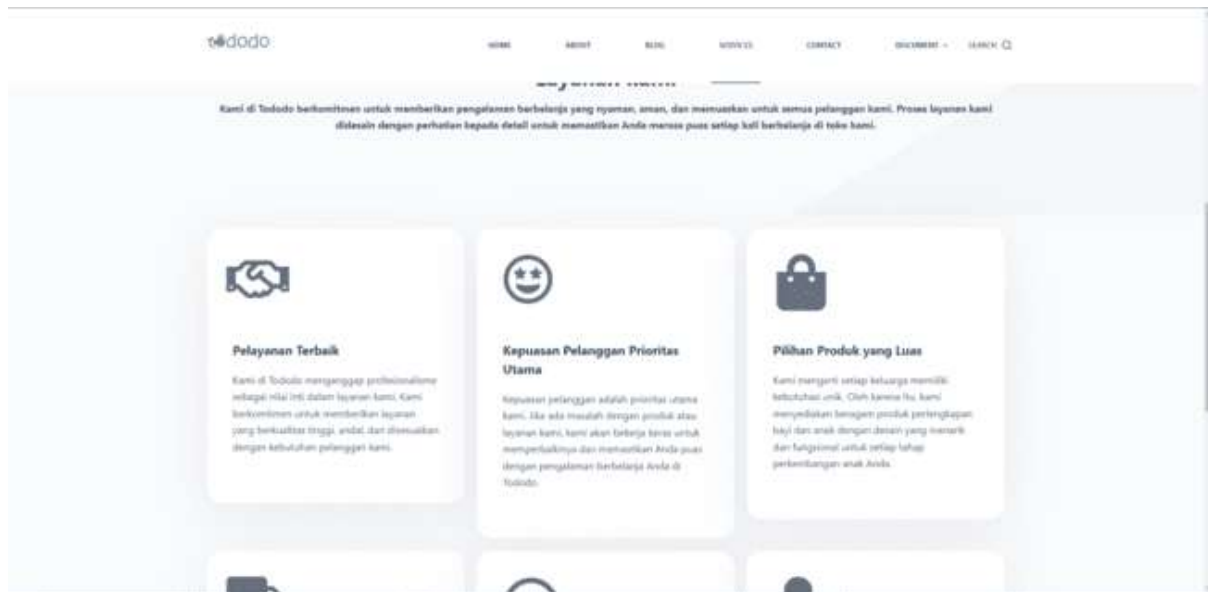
todođo

HOME ABOUT BLOG SERVICES CONTACT DOCUMENT SEARCH

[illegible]

Kami di Tododo berkomitmen untuk memberikan pengalaman berbelanja yang nyaman, aman, dan memuaskan untuk semua pelanggan kami. Proses layanan kami didesain dengan perhatian kepada detail untuk memastikan Anda merasa puas setiap kali berbelanja di toko kami.

Pelayanan Terbaik

Kami di Tododo menganggap profesionalisme sebagai nilai inti dalam layanan kami. Kami berkomitmen untuk memberikan layanan yang berkualitas tinggi, andal, dan disesuaikan dengan kebutuhan pelanggan kami.

Kepuasan Pelanggan Prioritas Utama

Kepuasan pelanggan adalah prioritas utama kami. Jika ada masalah dengan produk atau layanan kami, kami akan bekerja keras untuk memperbaikinya dan memastikan Anda puas dengan pengalaman berbelanja Anda di Tododo.

Pilihan Produk yang Luas

Kami mengerti setiap keluarga memiliki kebutuhan unik. Oleh karena itu, kami menyediakan beragam produk perlengkapan bayi dan anak dengan desain yang menarik dan fungsional untuk setiap tahap perkembangan anak Anda.